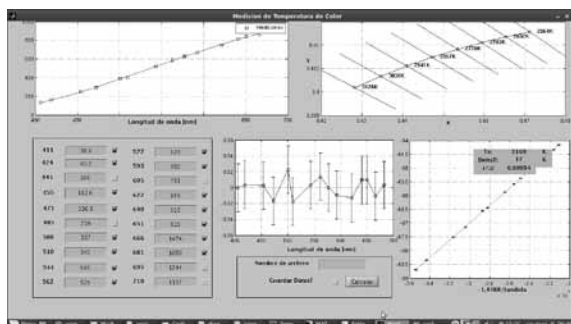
Medicion de Temperatura de Color

Mediciones

Longitud de onda [nm]

2500K 2750K 3000K 3500K 4000K 4500K 5000K 6000K 7000K 8000K

x

y

| 411 | 363 | 577 | 523 |
|---|---|---|---|
| 424 | 417 | 593 | 552 |
| 441 | 365 | 605 | 733 |
| 455 | 512 | 622 | 891 |
| 471 | 530 | 640 | 315 |
| 481 | 726 | 651 | 525 |
| 500 | 357 | 668 | 1074 |
| 510 | 345 | 681 | 1050 |
| 544 | 520 | 693 | 1244 |
| 562 | 526 | 710 | 1337 |

Longitud de onda [nm]

Nombre de archivo

Guardar Datos? Calcular

Tc: 3169 K
Dem(T): 17 K
r^2: 0.99954

-1.4388/lambda

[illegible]